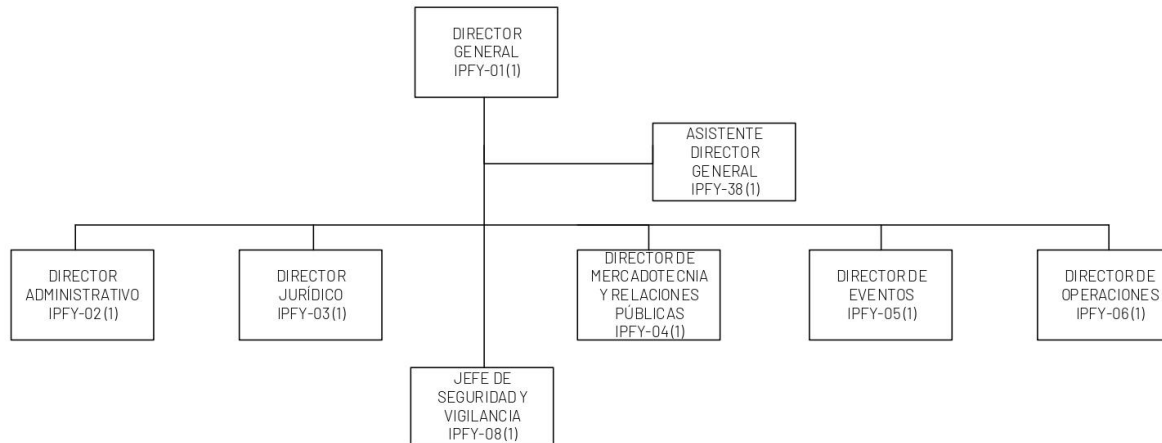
DIRECTOR GENERAL IPFY-01(1)

ASISTENTE DIRECTOR GENERAL IPFY-38(1)

DIRECTOR ADMINISTRATIVO IPFY-02(1)

DIRECTOR JURÍDICO IPFY-03(1)

DIRECTOR DE MERCADOTECNIA Y RELACIONES PÚBLICAS IPFY-04(1)

DIRECTOR DE EVENTOS IPFY-05(1)

DIRECTOR DE OPERACIONES IPFY-06(1)

JEFE DE SEGURIDAD Y VIGILANCIA IPFY-08(1)